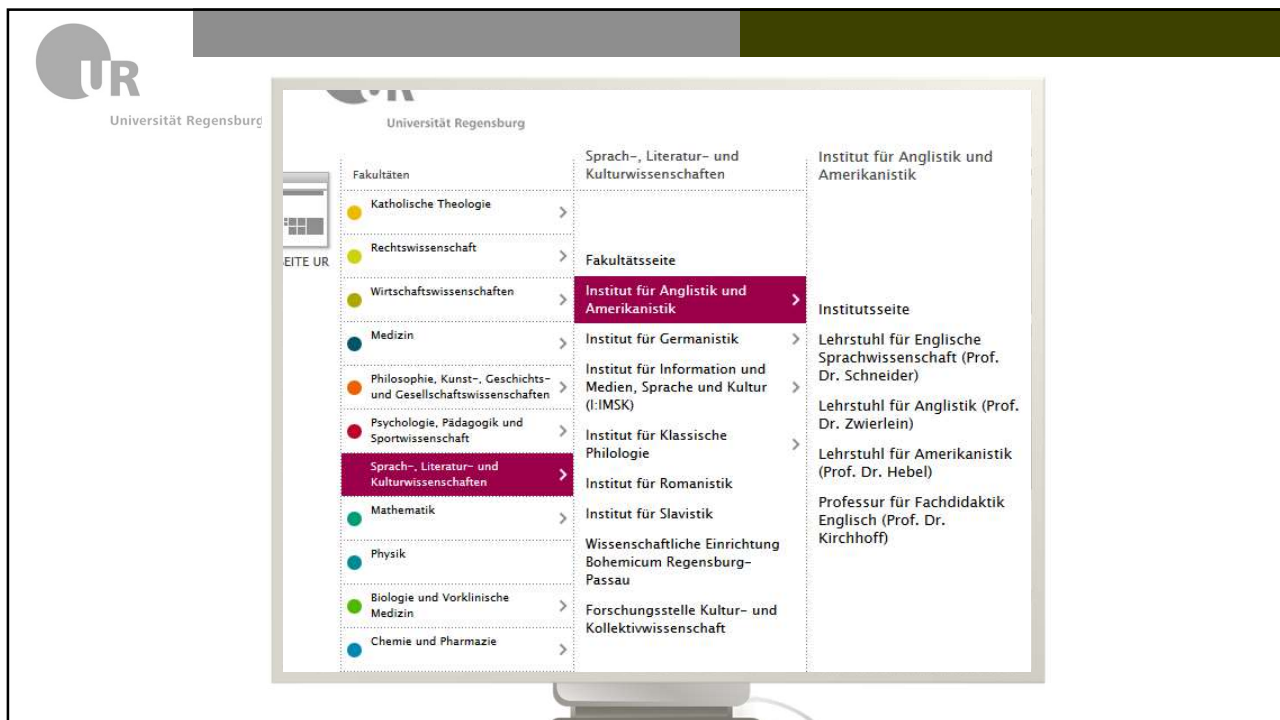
UR
Universität Regensburg

Universität Regensburg

EITE UR

Fakultäten

Katholische Theologie

Rechtswissenschaft

Wirtschaftswissenschaften

Medizin

Philosophie, Kunst-, Geschichts- und Gesellschaftswissenschaften

Psychologie, Pädagogik und Sportwissenschaft

Sprach-, Literatur- und Kulturwissenschaften

Mathematik

Physik

Biologie und Vorklinische Medizin

Chemie und Pharmazie

Sprach-, Literatur- und Kulturwissenschaften

Fakultätsseite

Institut für Anglistik und Amerikanistik

Institut für Germanistik

Institut für Information und Medien, Sprache und Kultur (I:IMSK)

Institut für Klassische Philologie

Institut für Romanistik

Institut für Slavistik

Wissenschaftliche Einrichtung Bohemicum Regensburg-Passau

Forschungsstelle Kultur- und Kollektivwissenschaft

Institut für Anglistik und Amerikanistik

Institutsseite

Lehrstuhl für Englische Sprachwissenschaft (Prof. Dr. Schneider)

Lehrstuhl für Anglistik (Prof. Dr. Zwierlein)

Lehrstuhl für Amerikanistik (Prof. Dr. Hebel)

Professur für Fachdidaktik Englisch (Prof. Dr. Kirchhoff)